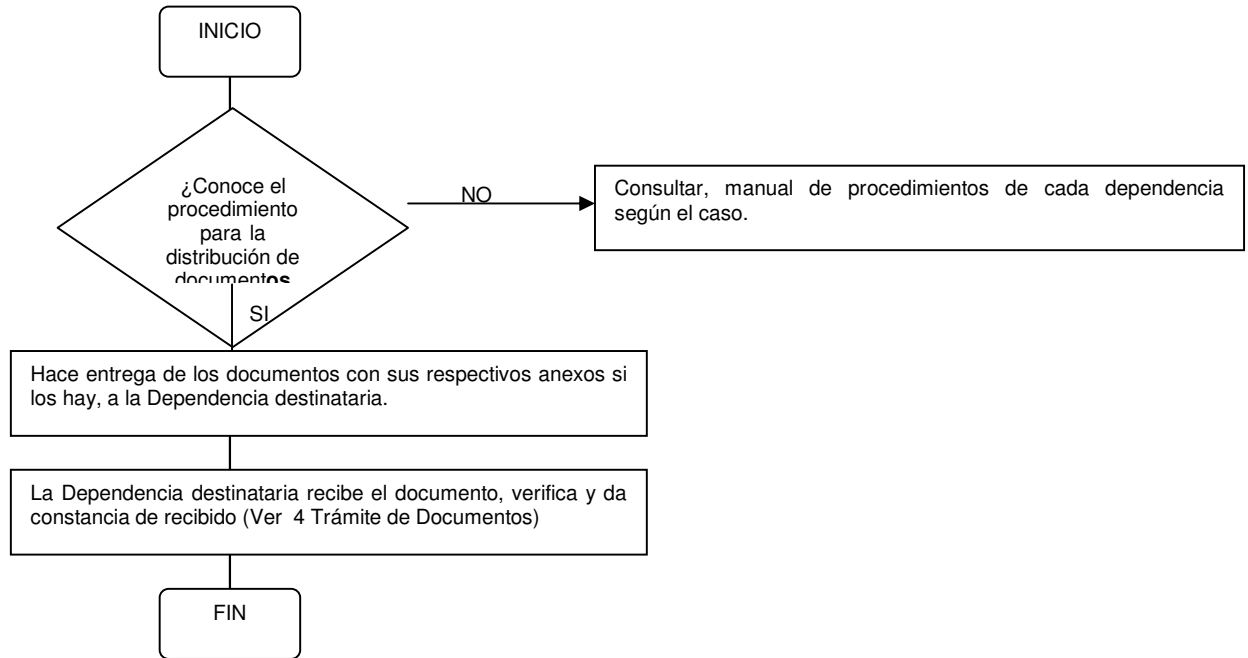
INICIO

¿Conoce el procedimiento para la distribución de documentos

NO

Consultar, manual de procedimientos de cada dependencia según el caso.

SI

Hace entrega de los documentos con sus respectivos anexos si los hay, a la Dependencia destinataria.

La Dependencia destinataria recibe el documento, verifica y da constancia de recibido (Ver 4 Trámite de Documentos)

FIN